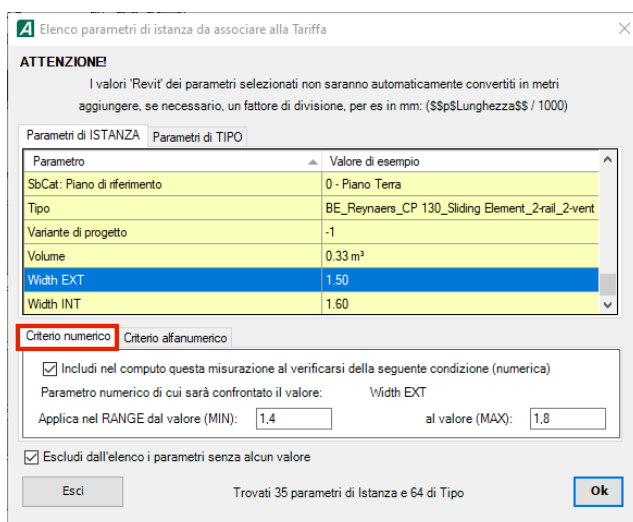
A Elenco parametri di istanza da associare alla Tariffa ×

ATTENZIONE!

I valori 'Revit' dei parametri selezionati non saranno automaticamente convertiti in metri aggiungere, se necessario, un fattore di divisione, per es in mm: ($$p$Lunghezza$$ / 1000)

Parametri di ISTANZA | Parametri di TIPO

| Parametro | Valore di esempio |
|---|---|
| SbCat: Piano di riferimento | 0 - Piano Terra |
| Tipo | BE_Reynaers_CP 130_Sliding Element_2-rail_2-vent |
| Variante di progetto | -1 |
| Volume | 0.33 m³ |
| Width EXT | 1.50 |
| Width INT | 1.60 |

Criterio numerico | Criterio alfanumerico

☑ Includi nel computo questa misurazione al verificarsi della seguente condizione (numerica)

Parametro numerico di cui sarà confrontato il valore: Width EXT

Applica nel RANGE dal valore (MIN): 1,4 al valore (MAX): 1,8

☑ Escludi dall'elenco i parametri senza alcun valore

Esci Trovati 35 parametri di Istanza e 64 di Tipo Ok